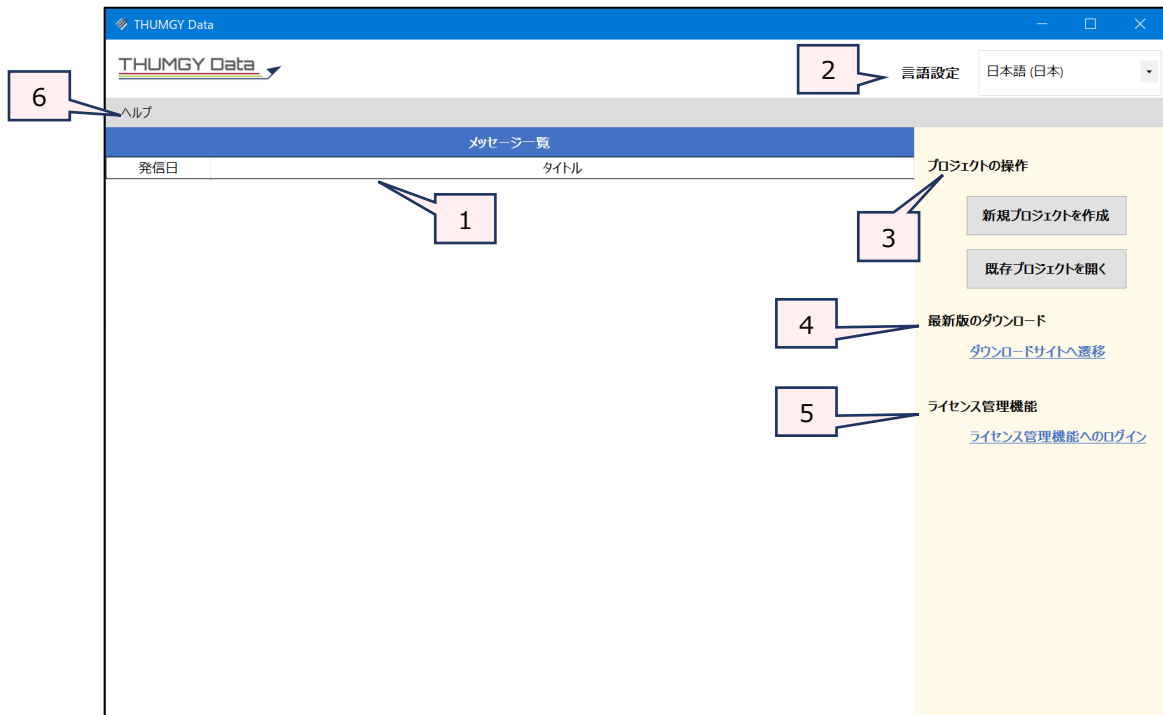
THUMGY Data

THUMGY Data

2

言語設定

日本語 (日本)

6

ヘルプ

メッセージ一覧

| 発信日 | タイトル |
|---|---|

1

プロジェクトの操作

3

新規プロジェクトを作成

既存プロジェクトを開く

4

最新版のダウンロード

ダウンロードサイトへ遷移

5

ライセンス管理機能

ライセンス管理機能へのログイン